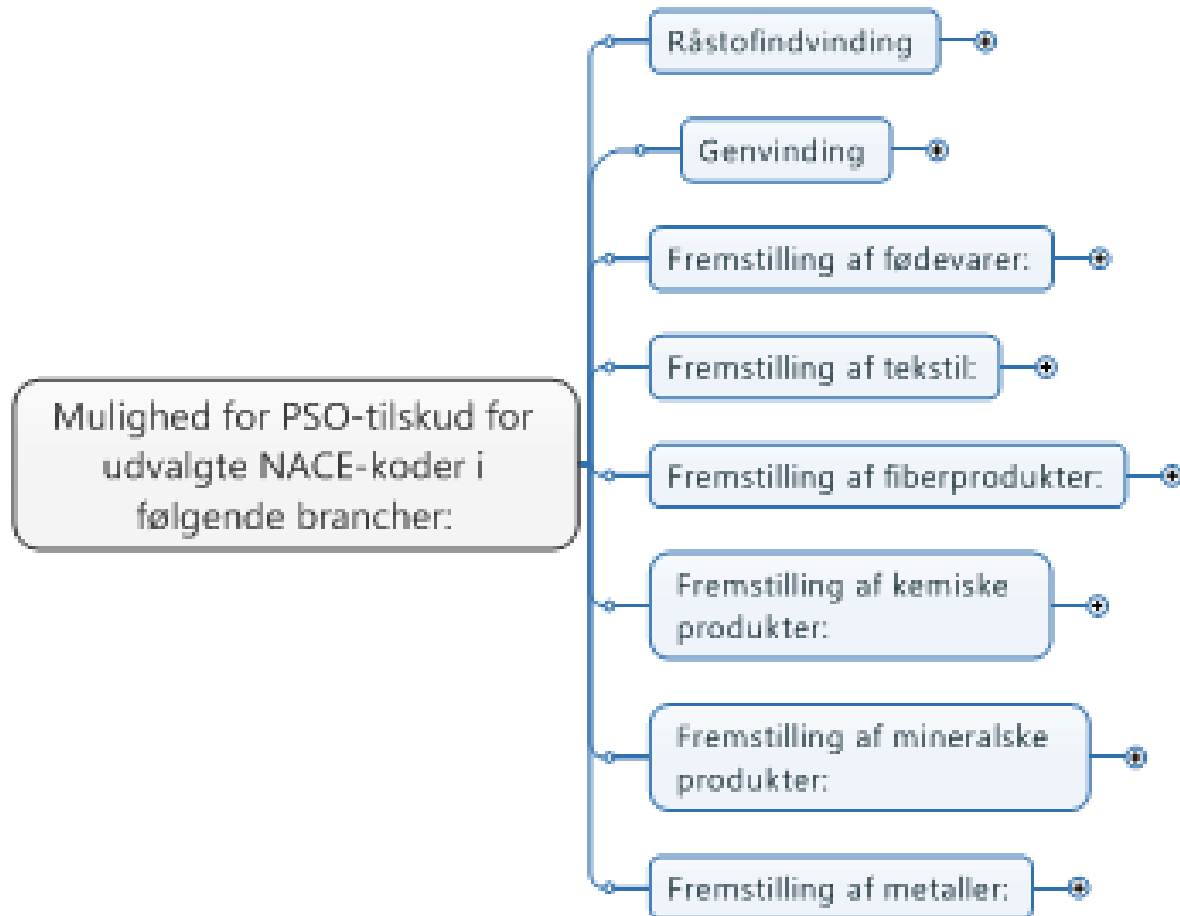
Mulighed for PSO-tilskud for udvalgte NACE-koder i følgende brancher:

Råstofindvinding

Genvinding

Fremstilling af fødevarer:

Fremstilling af tekstil:

Fremstilling af fiberprodukter:

Fremstilling af kemiske produkter:

Fremstilling af mineralske produkter:

Fremstilling af metaller: